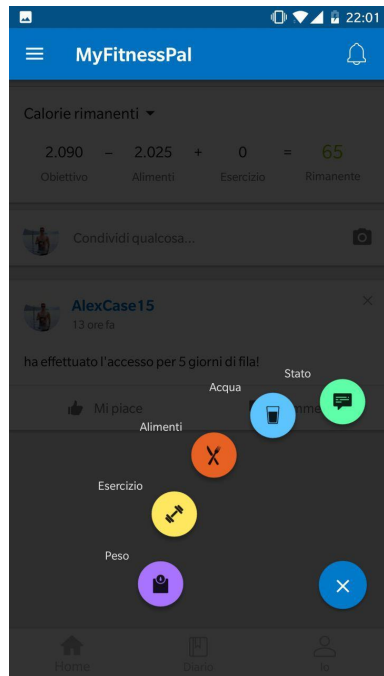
22:01

MyFitnessPal

Calorie rimanenti

| 2.090 | – | 2.025 | + | 0 | = | 65 |
|---|---|---|---|---|---|---|
| Obiettivo | | Alimenti | | Esercizio | | Rimanente |

Condividi qualcosa...

AlexCase15
13 ore fa

ha effettuato l'accesso per 5 giorni di fila!

Mi piace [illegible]mme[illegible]

Stato
Acqua
Alimenti
Esercizio
Peso

Home
Diario
Io